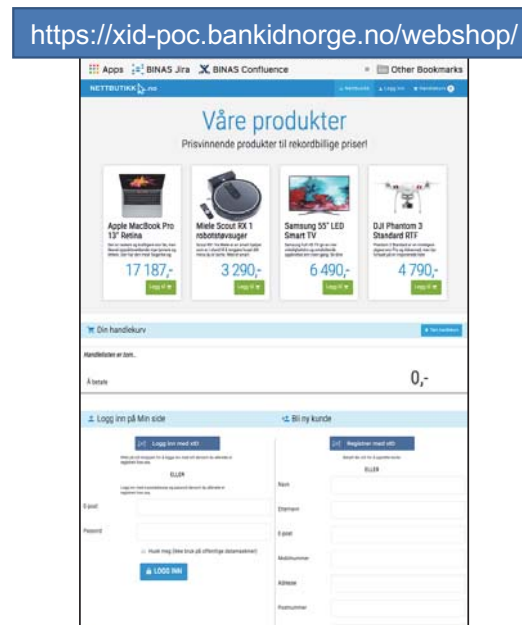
https://xid-poc.bankidnorge.no/webshop/

Apps BINAS Jira BINAS Confluence Other Bookmarks

NETTBUTIKK.no

Nettbutikk Logg inn Handlekurv 0

Våre produkter

Prisvinnende produkter til rekordbillige priser!

Apple MacBook Pro 13" Retina
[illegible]
17 187,-
Legg til

Miele Scout RX 1 robotstøvsuger
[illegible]
3 290,-
Legg til

Samsung 55" LED Smart TV
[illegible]
6 490,-
Legg til

DJI Phantom 3 Standard RTF
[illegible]
4 790,-
Legg til

Din handlekurv

Tøm handlekurv

Handlelisten er tom..

Å betale

0,-

Logg inn på Min side

Logg inn med xID

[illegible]

ELLER

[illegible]

E-post

Passord

Husk meg (ikke bruk på offentlige datamaskiner)

LOGG INN

Bli ny kunde

Registrer med xID

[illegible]

ELLER

Navn

Etternavn

E-post

Mobilnummer

Adresse

Postnummer